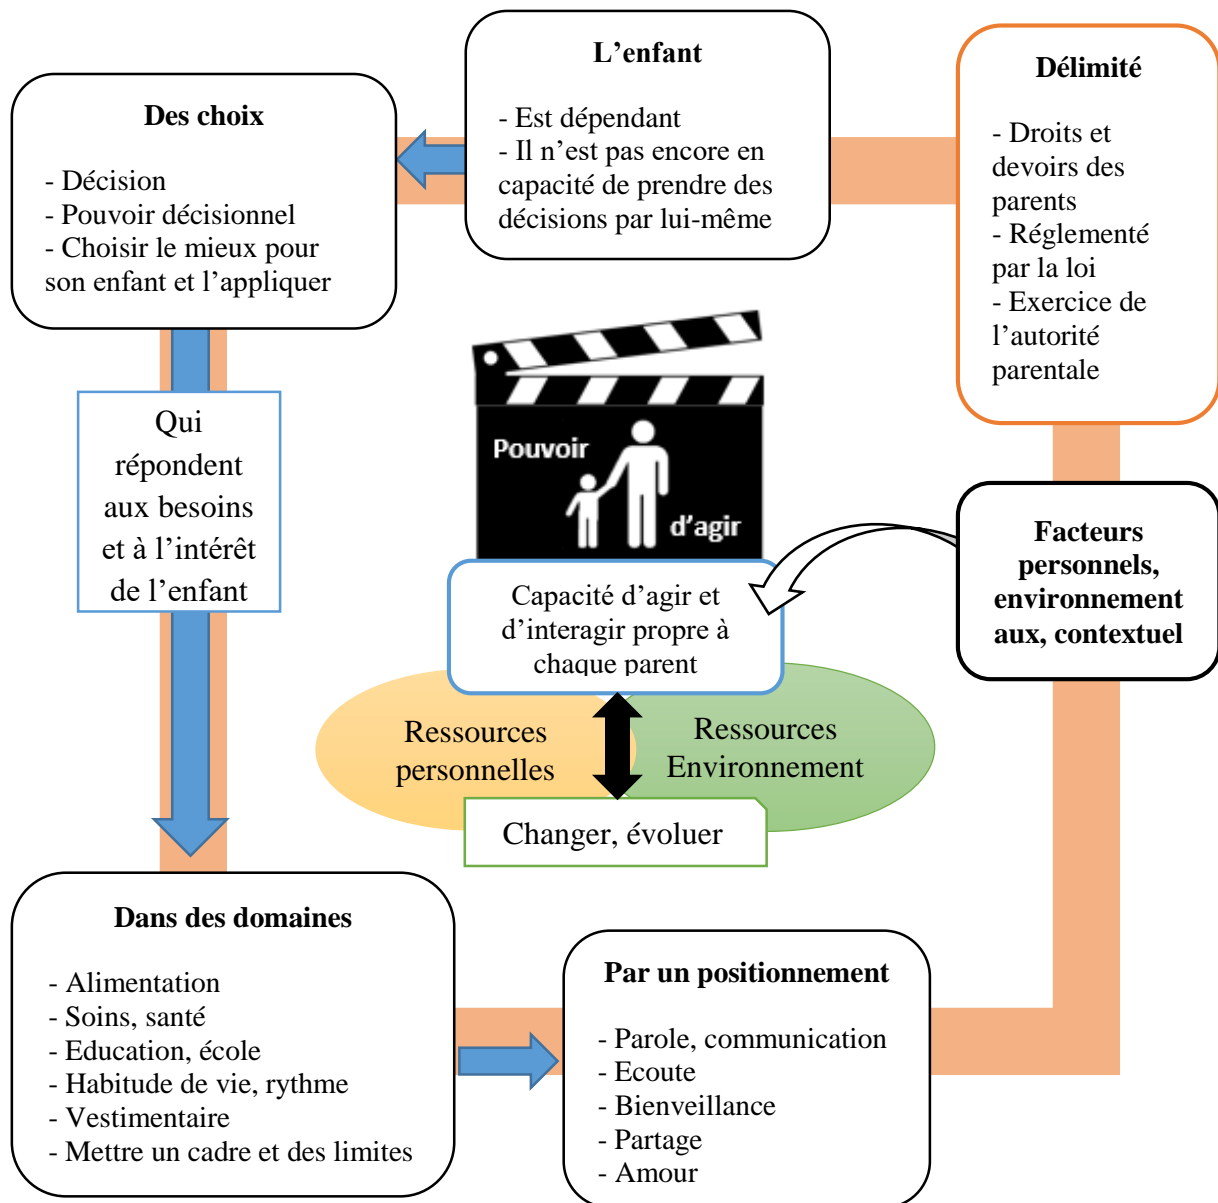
L’enfant

- Est dépendant
- Il n’est pas encore en capacité de prendre des décisions par lui-même

Des choix

- Décision
- Pouvoir décisionnel
- Choisir le mieux pour son enfant et l’appliquer

Délimité

- Droits et devoirs des parents
- Réglementé par la loi
- Exercice de l’autorité parentale

Qui répondent aux besoins et à l’intérêt de l’enfant

Pouvoir d’agir

Capacité d’agir et d’interagir propre à chaque parent

Facteurs personnels, environnementaux, contextuel

Ressources personnelles

Ressources Environnement

Changer, évoluer

Dans des domaines

- Alimentation
- Soins, santé
- Education, école
- Habitude de vie, rythme
- Vestimentaire
- Mettre un cadre et des limites

Par un positionnement

- Parole, communication
- Ecoute
- Bienveillance
- Partage
- Amour